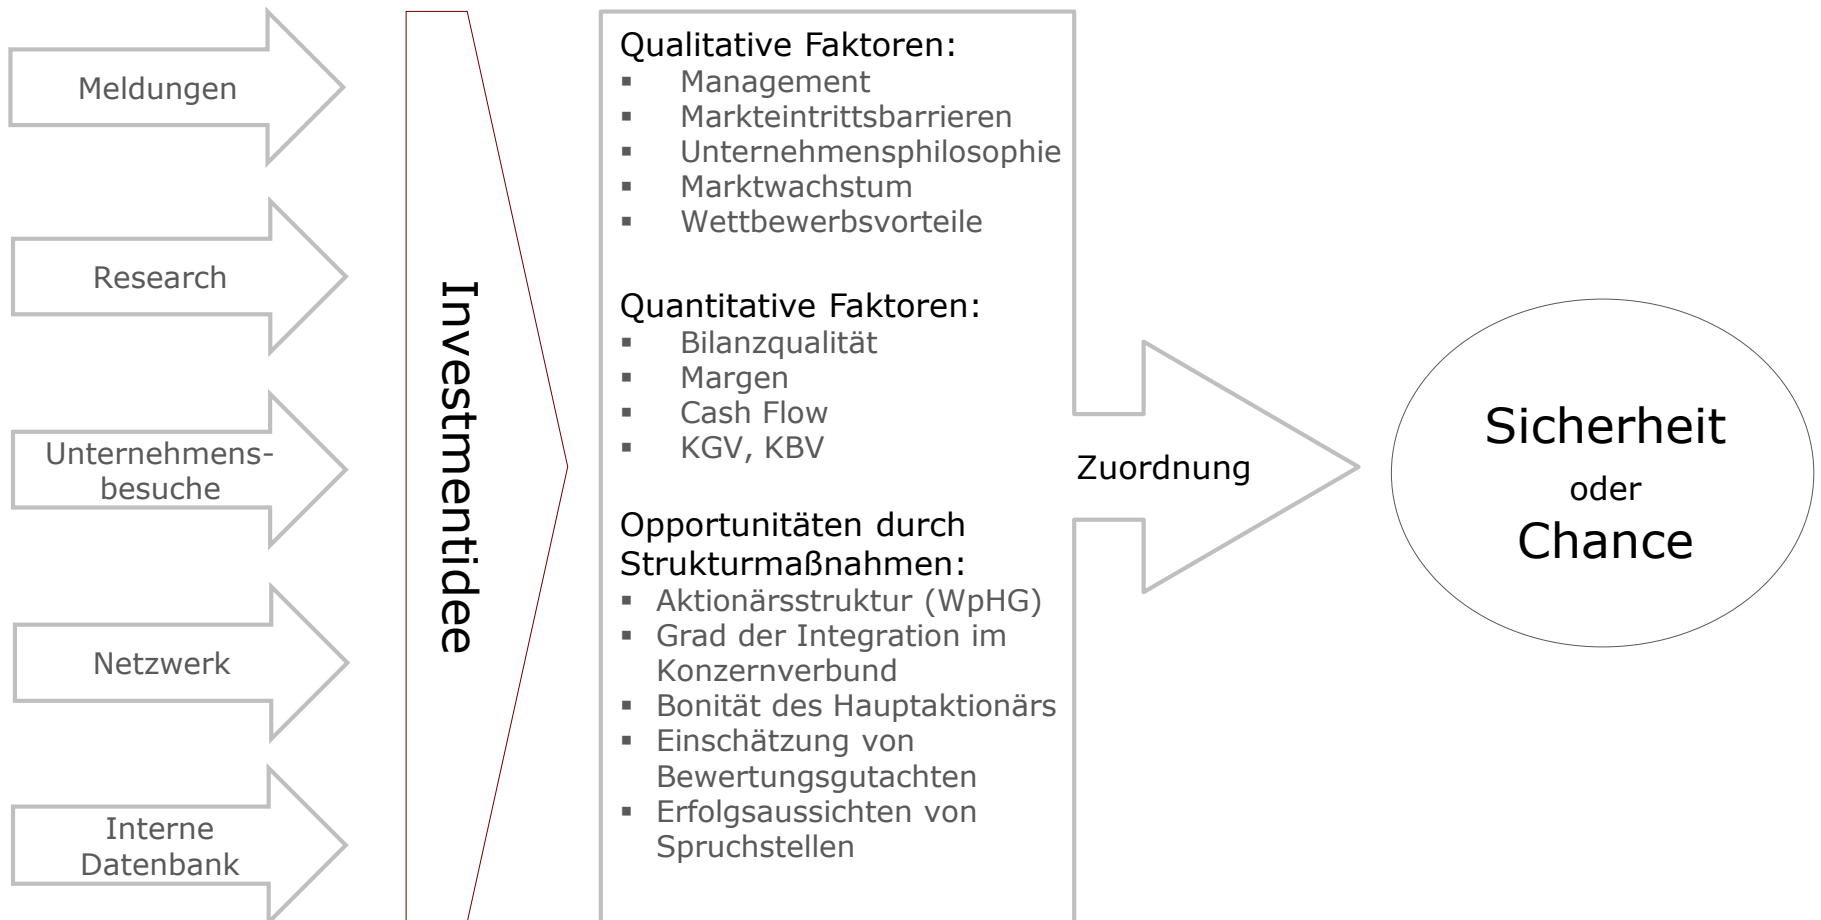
Meldungen

Research

Unternehmensbesuche

Netzwerk

Interne Datenbank

Investmentidee

Qualitative Faktoren:
- Management
- Markteintrittsbarrieren
- Unternehmensphilosophie
- Marktwachstum
- Wettbewerbsvorteile

Quantitative Faktoren:
- Bilanzqualität
- Margen
- Cash Flow
- KGV, KBV

Opportunitäten durch Strukturmaßnahmen:
- Aktionärsstruktur (WpHG)
- Grad der Integration im Konzernverbund
- Bonität des Hauptaktionärs
- Einschätzung von Bewertungsgutachten
- Erfolgsaussichten von Spruchstellen

Zuordnung

Sicherheit
oder
Chance